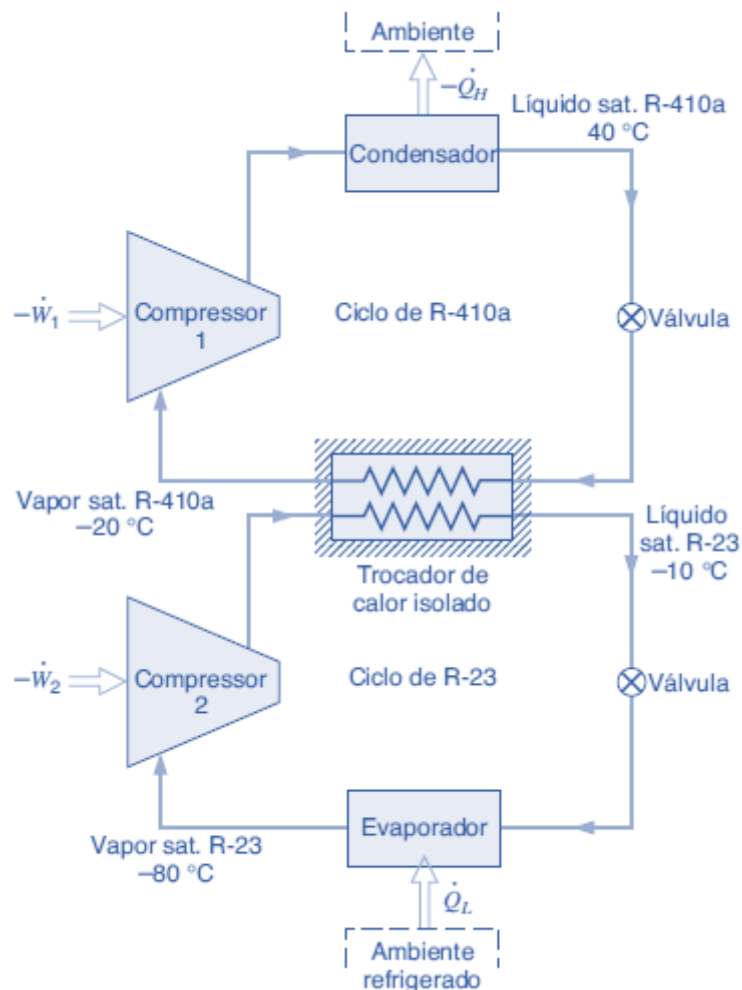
Ambiente

$-\dot{Q}_H$

Líquido sat. R-410a 40 °C

Condensador

$-\dot{W}_1$

Compressor 1

Ciclo de R-410a

Válvula

Vapor sat. R-410a −20 °C

Líquido sat. R-23 −10 °C

Trocador de calor isolado

$-\dot{W}_2$

Compressor 2

Ciclo de R-23

Válvula

Vapor sat. R-23 −80 °C

Evaporador

$\dot{Q}_L$

Ambiente refrigerado